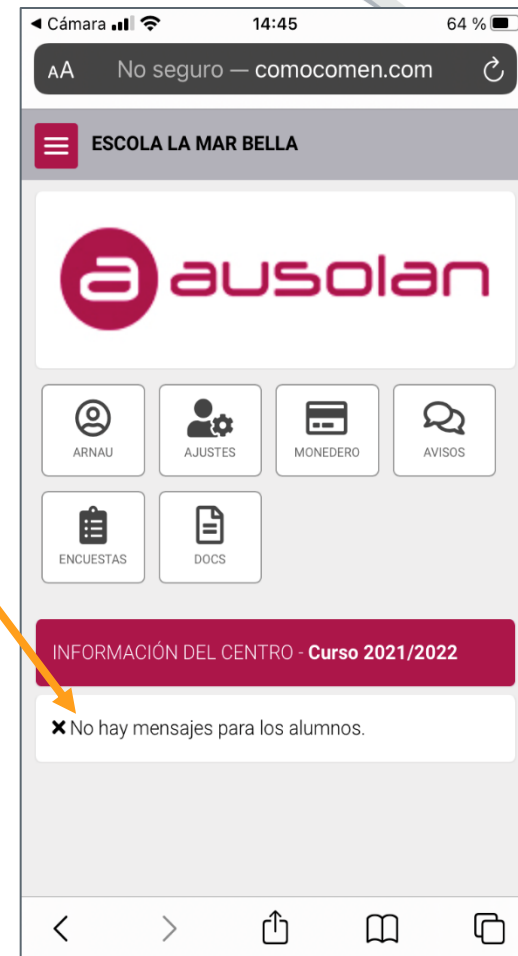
◂ Cámara 14:45 64 %

AA No seguro — comocomen.com

ESCOLA LA MAR BELLA

ausolan

ARNAU

AJUSTES

MONEDERO

AVISOS

ENCUESTAS

DOCS

INFORMACIÓN DEL CENTRO - Curso 2021/2022

✖ No hay mensajes para los alumnos.